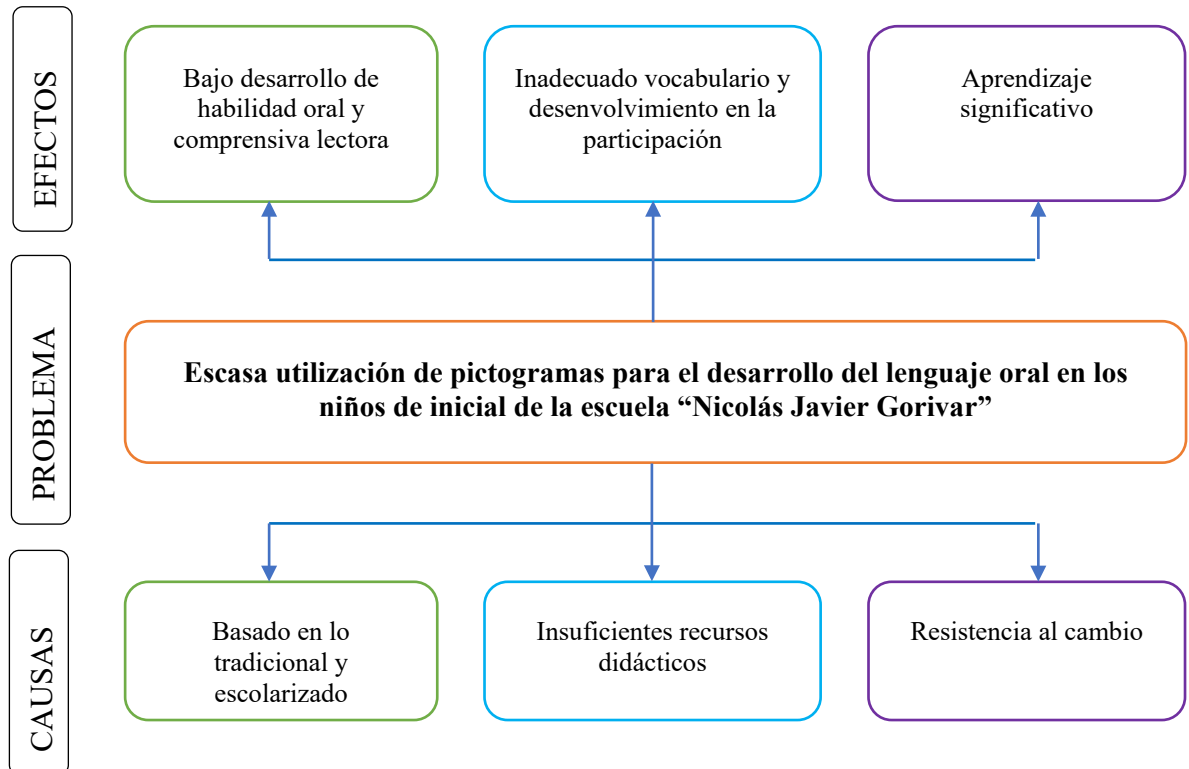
EFECTOS

Bajo desarrollo de habilidad oral y comprensiva lectora

Inadecuado vocabulario y desenvolvimiento en la participación

Aprendizaje significativo

PROBLEMA

**Escasa utilización de pictogramas para el desarrollo del lenguaje oral en los niños de inicial de la escuela "Nicolás Javier Gorivar"**

CAUSAS

Basado en lo tradicional y escolarizado

Insuficientes recursos didácticos

Resistencia al cambio